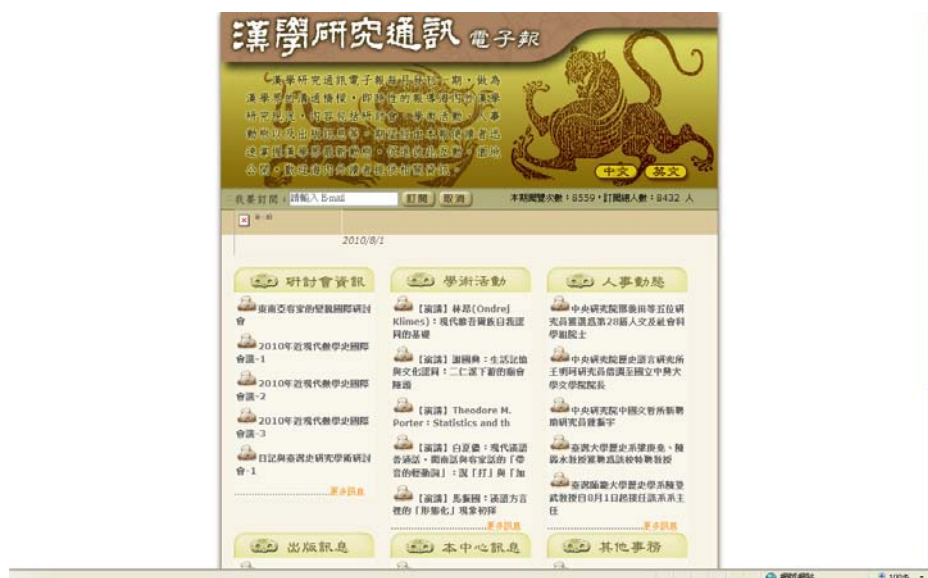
漢學研究通訊 電子報

《漢學研究通訊電子報》每月發行一期，做為漢學界的溝通橋樑，即時性的報導國內外漢學研究訊息，包括研討會、學術活動、人事動態以及出版訊息等。期望能主動提供讀者迅速掌握漢學界最新動態，促進資訊交流。歡迎各界踴躍投稿，提供寶貴資訊。

中文 英文

我要訂閱：請輸入 E-mail 訂閱 取消

本期閱覽次數：8559，訂閱總人數：8432 人

2010/8/1

研討會資訊

東南亞客家的變貌國際研討會

2010年近現代數學史國際會議-1

2010年近現代數學史國際會議-2

2010年近現代數學史國際會議-3

日記與臺灣史研究學術研討會-1

更多訊息

學術活動

【演講】林昂(Ondrej Klimes)：現代維吾爾族自我認同的基礎

【演講】謝國興：生活記憶與文化認同：二仁溪下游的廟會陣頭

【演講】Theodore M. Porter：Statistics and th

【演講】白夏德：現代漢語普通話、閩南話與客家話的「帶音的輕動詞」：說「打」與「加

【演講】馬裴麗：漢語方言裡的「形態化」現象初探

更多訊息

人事動態

中央研究院鄭義田等五位研究員當選為第28屆人文及社會科學組院士

中央研究院歷史語言研究所王明珂研究員借調至國立中興大學文學院院長

中央研究院中國文哲所新聘助研究員鍾振宇

臺灣大學歷史系梁庚堯、陳弱水教授當選為該校特聘教授

臺灣師範大學歷史學系陳登武教授自8月1日起接任該系系主任

更多訊息

出版訊息

本中心訊息

其他事務